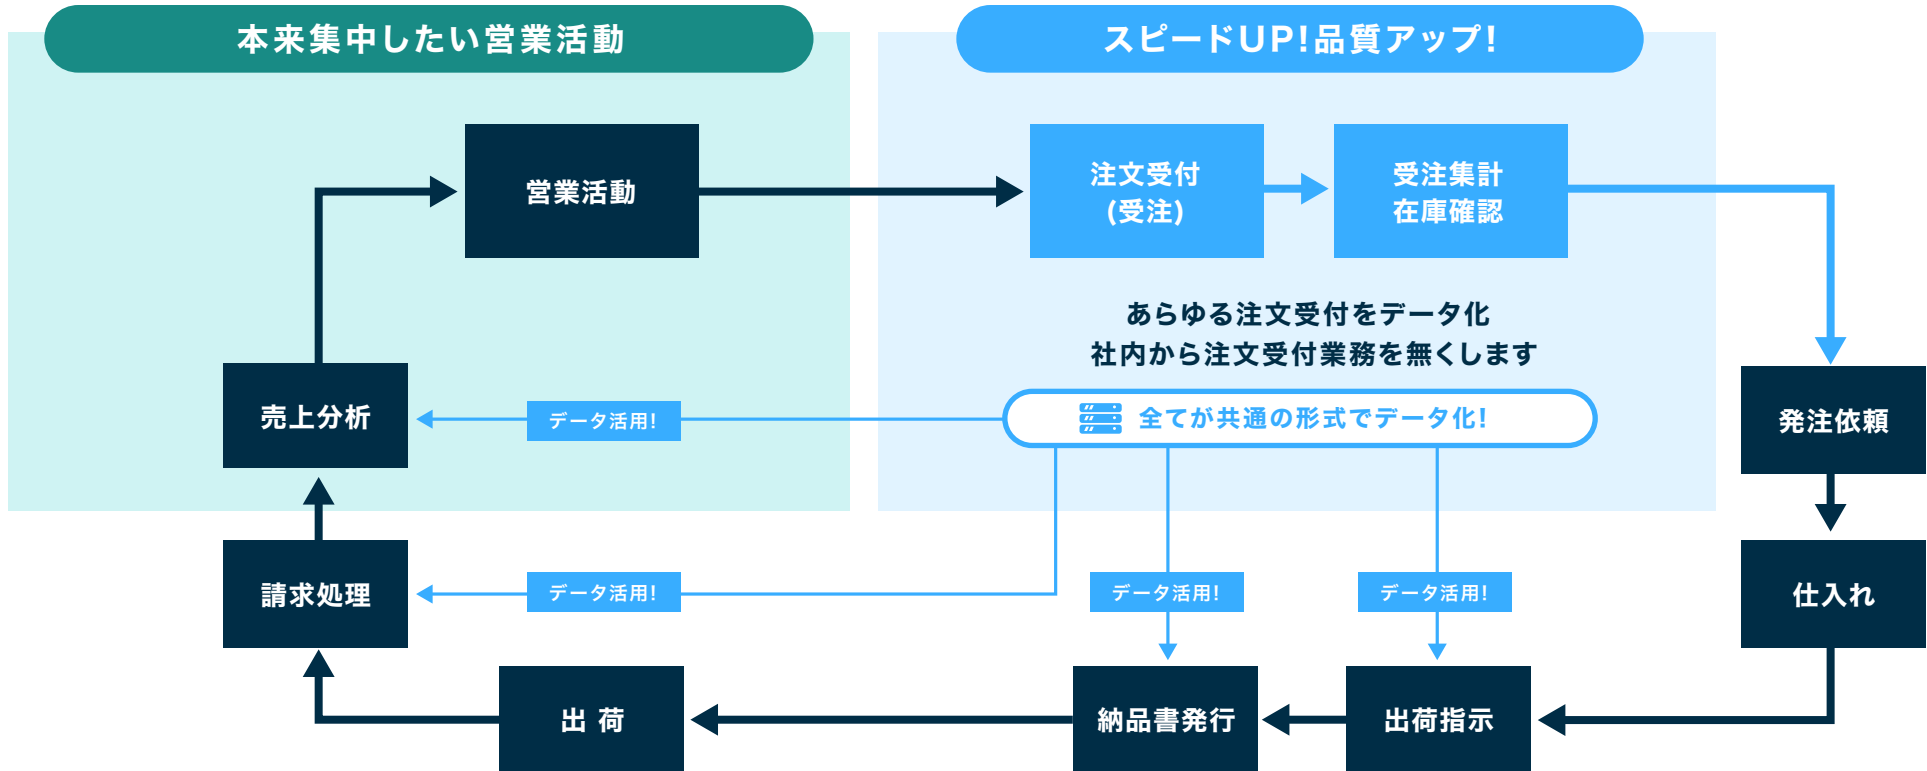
本来集中したい営業活動

スピードUP!品質アップ!

営業活動

注文受付
(受注)

受注集計
在庫確認

あらゆる注文受付をデータ化
社内から注文受付業務を無くします

売上分析

データ活用!

全てが共通の形式でデータ化!

発注依頼

請求処理

データ活用!

データ活用!

データ活用!

仕入れ

出 荷

納品書発行

出荷指示